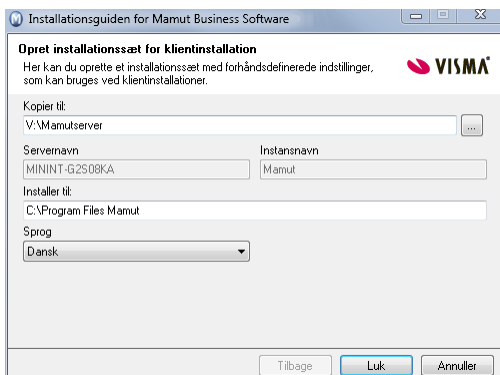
Installationsguiden for Mamut Business Software

Opret installationssæt for klientinstallation
Her kan du oprette et installationssæt med forhåndsdefinerede indstillinger, som kan bruges ved klientinstallationer.

VISMA

Kopier til:
V:\Mamutserver
...

Servernavn
MININT-G2S08KA

Instansnavn
Mamut

Installer til:
C:\Program Files Mamut

Sprog
Dansk

Tilbage
Luk
Annuller